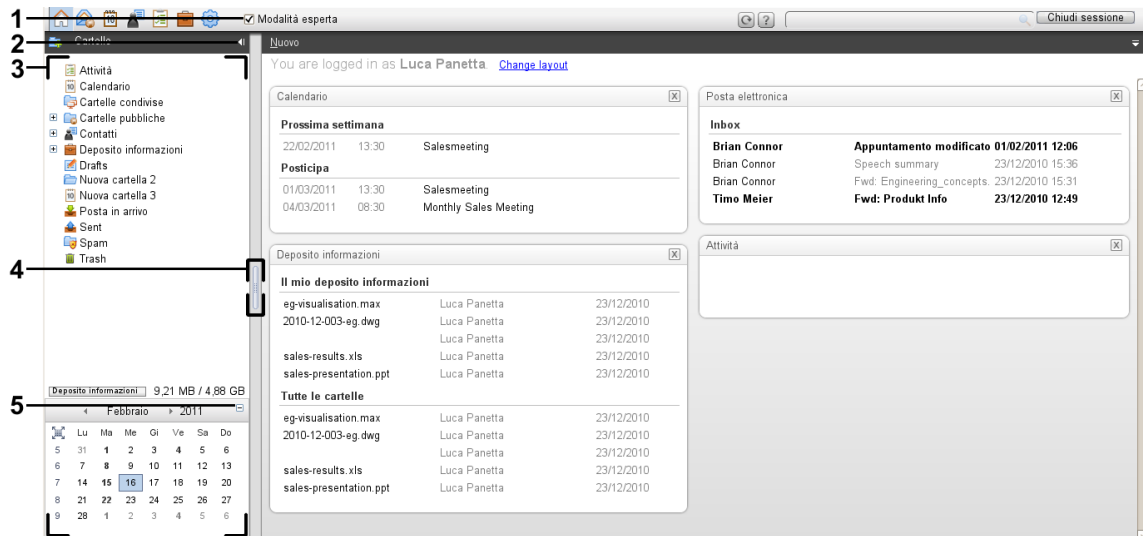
1
☑ Modalità esperta
Chiudi sessione
2
Cartelle
Nuovo
3
You are logged in as Luca Panetta. Change layout

Attività
Calendario
Cartelle condivise
Cartelle pubbliche
Contatti
Deposito informazioni
Drafts
Nuova cartella 2
Nuova cartella 3
Posta in arrivo
Sent
Spam
Trash

4

Calendario

Prossima settimana

| 22/02/2011 | 13:30 | Salesmeeting |
|---|---|---|

Posticipa

| 01/03/2011 | 13:30 | Salesmeeting |
|---|---|---|
| 04/03/2011 | 08:30 | Monthly Sales Meeting |

Posta elettronica

Inbox

| Brian Connor | Appuntamento modificato | 01/02/2011 12:06 |
|---|---|---|
| Brian Connor | Speech summary | 23/12/2010 15:36 |
| Brian Connor | Fwd: Engineering_concepts. | 23/12/2010 15:31 |
| Timo Meier | Fwd: Produkt Info | 23/12/2010 12:49 |

Deposito informazioni

Il mio deposito informazioni

| eg-visualisation.max | Luca Panetta | 23/12/2010 |
|---|---|---|
| 2010-12-003-eg.dwg | Luca Panetta | 23/12/2010 |
| | Luca Panetta | 23/12/2010 |
| sales-results.xls | Luca Panetta | 23/12/2010 |
| sales-presentation.ppt | Luca Panetta | 23/12/2010 |

Tutte le cartelle

| eg-visualisation.max | Luca Panetta | 23/12/2010 |
|---|---|---|
| 2010-12-003-eg.dwg | Luca Panetta | 23/12/2010 |
| | Luca Panetta | 23/12/2010 |
| sales-results.xls | Luca Panetta | 23/12/2010 |
| sales-presentation.ppt | Luca Panetta | 23/12/2010 |

Attività

Deposito informazioni 9,21 MB / 4,88 GB
5
Febbraio 2011

| | Lu | Ma | Me | Gi | Ve | Sa | Do |
|---|---|---|---|---|---|---|---|
| 5 | 31 | 1 | 2 | 3 | 4 | 5 | 6 |
| 6 | 7 | 8 | 9 | 10 | 11 | 12 | 13 |
| 7 | 14 | 15 | 16 | 17 | 18 | 19 | 20 |
| 8 | 21 | 22 | 23 | 24 | 25 | 26 | 27 |
| 9 | 28 | 1 | 2 | 3 | 4 | 5 | 6 |